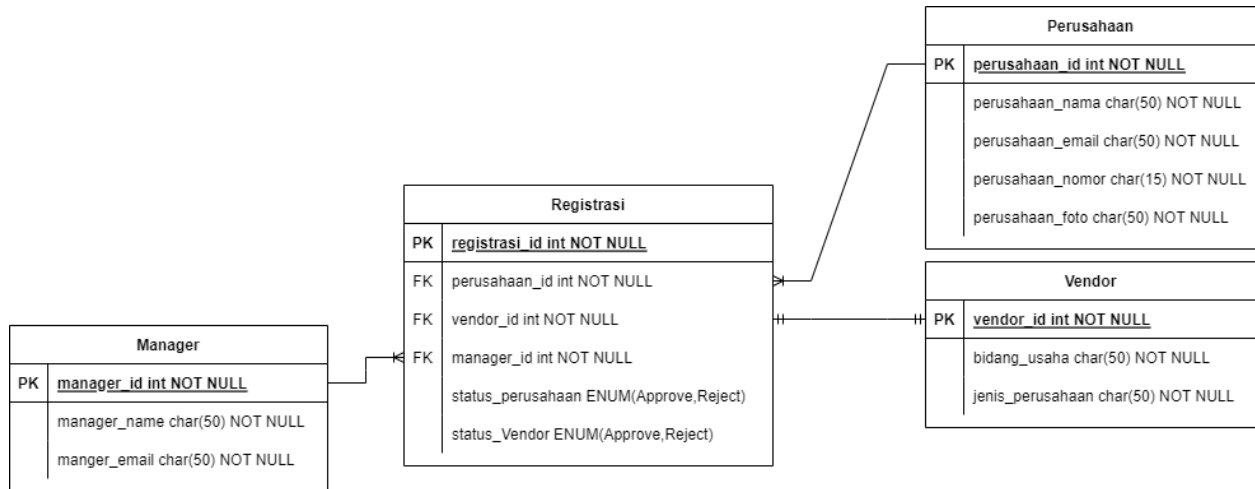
Perusahaan

| PK | perusahaan_id int NOT NULL |
|---|---|
| | perusahaan_nama char(50) NOT NULL |
| | perusahaan_email char(50) NOT NULL |
| | perusahaan_nomor char(15) NOT NULL |
| | perusahaan_foto char(50) NOT NULL |

Registrasi

| PK | registrasi_id int NOT NULL |
|---|---|
| FK | perusahaan_id int NOT NULL |
| FK | vendor_id int NOT NULL |
| FK | manager_id int NOT NULL |
| | status_perusahaan ENUM(Approve,Reject) |
| | status_Vendor ENUM(Approve,Reject) |

Vendor

| PK | vendor_id int NOT NULL |
|---|---|
| | bidang_usaha char(50) NOT NULL |
| | jenis_perusahaan char(50) NOT NULL |

Manager

| PK | manager_id int NOT NULL |
|---|---|
| | manager_name char(50) NOT NULL |
| | manger_email char(50) NOT NULL |